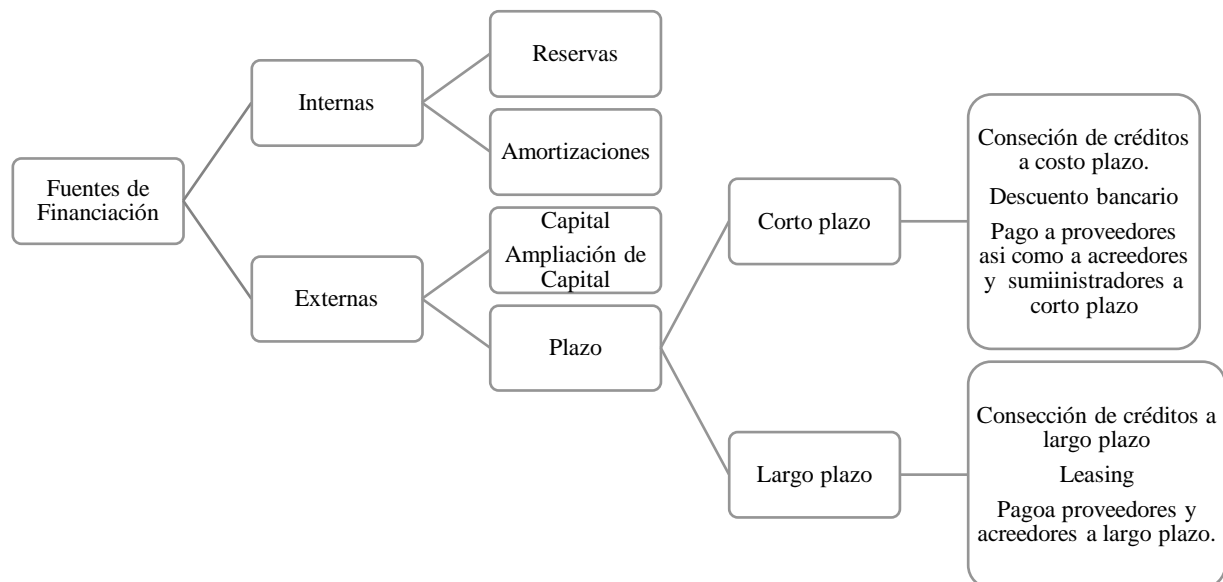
Fuentes de Financiación

Internas

Reservas

Amortizaciones

Externas

Capital

Ampliación de Capital

Plazo

Corto plazo

Conseción de créditos a costo plazo.

Descuento bancario

Pago a proveedores asi como a acreedores y sumiinistradores a corto plazo

Largo plazo

Consección de créditos a largo plazo

Leasing

Pagoa proveedores y acreedores a largo plazo.